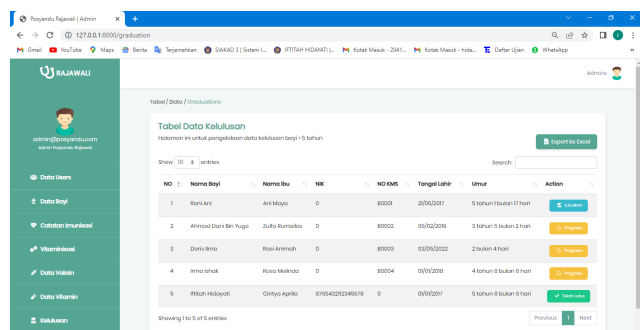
Posyandu Rajawali | Admin

127.0.0.1:8000/graduation

Gmail YouTube Maps Berita Terjemahkan SIAKAD 3 | Sistem I... IFTITAH HIDAYATI |... Kotak Masuk - 2041... Kotak Masuk - hida... Daftar Ujian WhatsApp

RAJAWALI

Admin

admin@posyandu.com
Admin Posyandu Rajawali

Data Users
Data Bayi
Catatan Imunisasi
Vitaminisasi
Data Vaksin
Data Vitamin
Kelulusan

Tabel / Data / Graduations

Tabel Data Kelulusan

Halaman ini untuk pengelolaan data kelulusan bayi > 5 tahun

Export ke Excel

Show 10 entries

Search:

| NO | Nama Bayi | Nama Ibu | NIK | NO KMS | Tangal Lahir | Umur | Action |
|---|---|---|---|---|---|---|---|
| 1 | Rani Ani | Ani Maya | 0 | 80001 | 21/05/2017 | 5 tahun 1 bulan 17 hari | Sukseskan |
| 2 | Ahmad Dani Bin Yugo | Zulfa Rumaliax | 0 | 80002 | 05/02/2019 | 3 tahun 5 bulan 2 hari | Progress |
| 3 | Doris Ilma | Rosi Arimah | 0 | 80003 | 03/05/2022 | 2 bulan 4 hari | Progress |
| 4 | Ilma Ishak | Rosa Melinda | 0 | 80004 | 01/01/2018 | 4 tahun 6 bulan 6 hari | Progress |
| 5 | Iftitah Hidayati | Cintya Aprilla | 876546292345678 | 0 | 01/01/2017 | 5 tahun 6 bulan 6 hari | Telah Lulus |

Showing 1 to 5 of 5 entries

Previous 1 Next